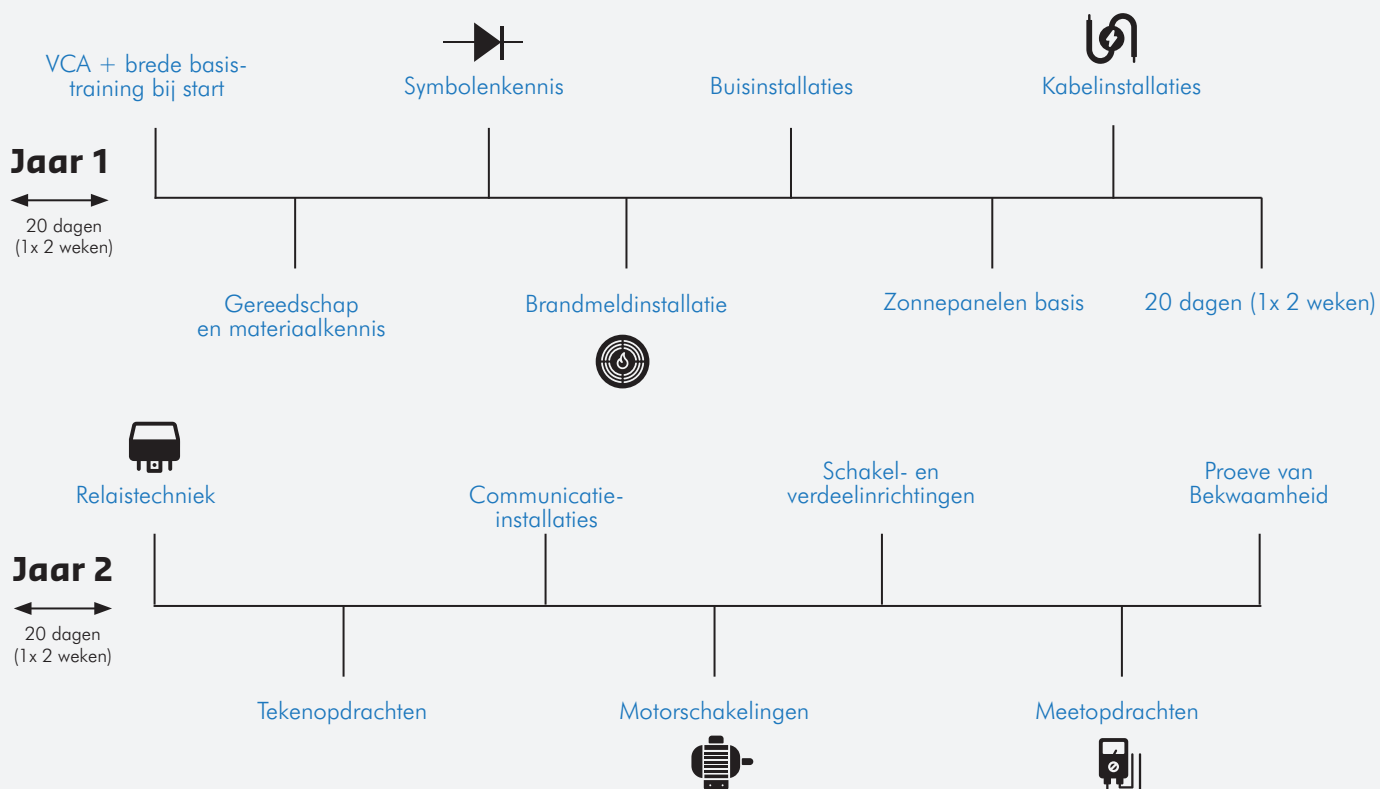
VCA + brede basistraining bij start

Symbolenkennis

Buisinstallaties

Kabelinstallaties

Jaar 1

20 dagen
(1x 2 weken)

Gereedschap en materiaalkennis

Brandmeldinstallatie

Zonnepanelen basis

20 dagen (1x 2 weken)

Relaistechniek

Communicatie-installaties

Schakel- en verdeelinrichtingen

Proeve van Bekwaamheid

Jaar 2

20 dagen
(1x 2 weken)

Tekenopdrachten

Motorschakelingen

Meetopdrachten